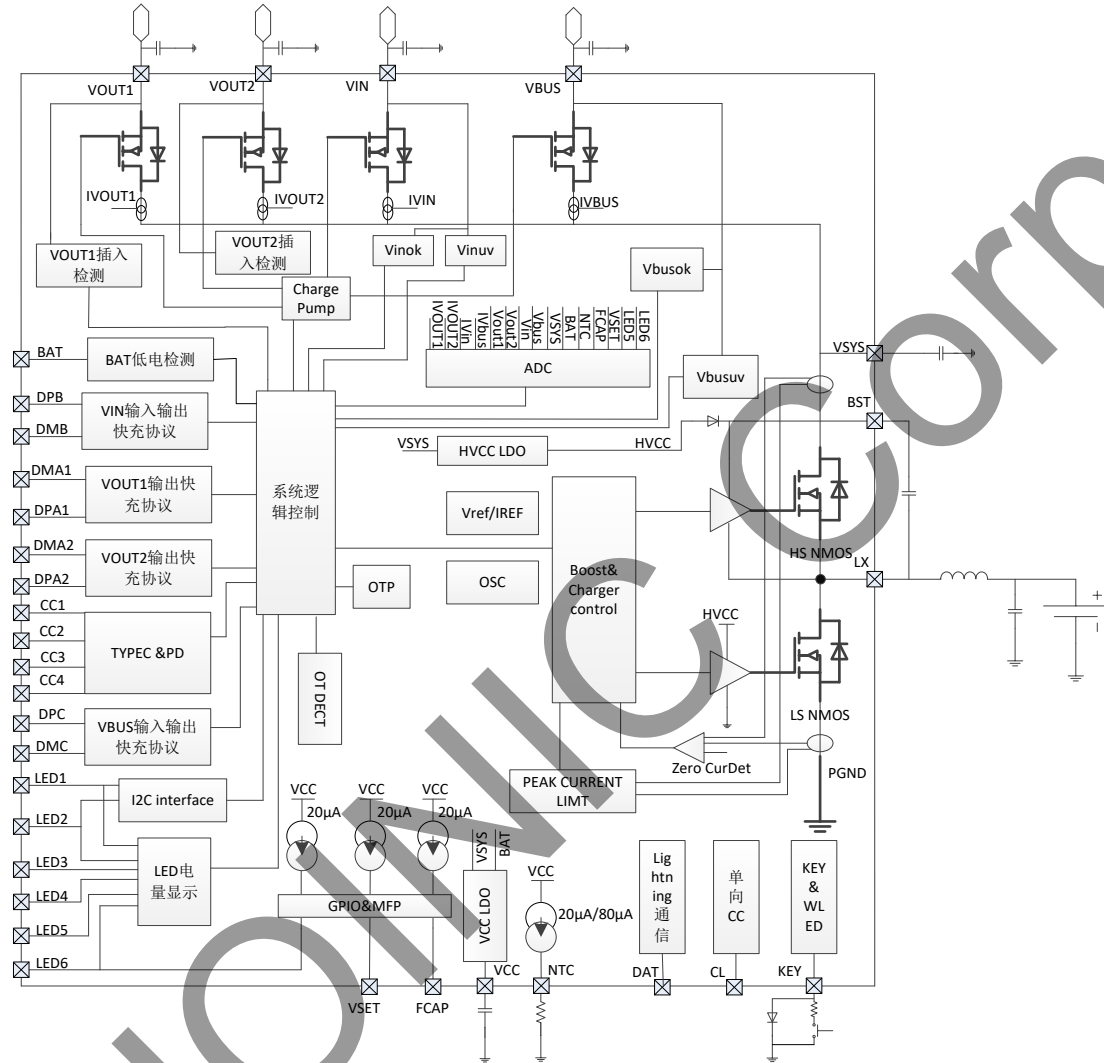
VOUT1
VOUT2
VIN
VBUS
IVOUT1
IVOUT2
IVIN
IVBUS
VOUT1插入检测
VOUT2插入检测
Vinok
Vinuv
Vbusok
Charge Pump
IVOUT1
IVOUT2
IVin
IVbus
Vout2
Vout1
Vin
Vbus
VSYS
BAT
NTC
FCAP
VSET
LED5
LED6
ADC
Vbusuv
VSYS
BST
BAT
BAT低电检测
DPB
DMB
VIN输入输出快充协议
VSYS
HVCC LDO
HVCC
DMA1
DPA1
VOUT1输出快充协议
系统逻辑控制
Vref/IREF
DMA2
DPA2
VOUT2输出快充协议
OTP
OSC
Boost& Charger control
HS NMOS
LX
CC1
CC2
CC3
CC4
TYPEC &PD
OT DECT
HVCC
DPC
DMC
VBUS输入输出快充协议
LS NMOS
Zero CurDet
LED1
I2C interface
PEAK CURRENT LIMT
PGND
LED2
VCC
VCC
VCC
20μA
20μA
20μA
LED3
LED4
LED5
LED6
LED电量显示
VSYS
BAT
VCC
GPIO&MFP
VCC LDO
20μA/80μA
Lightning通信
单向CC
KEY & WLED
VSET
FCAP
VCC
NTC
DAT
CL
KEY